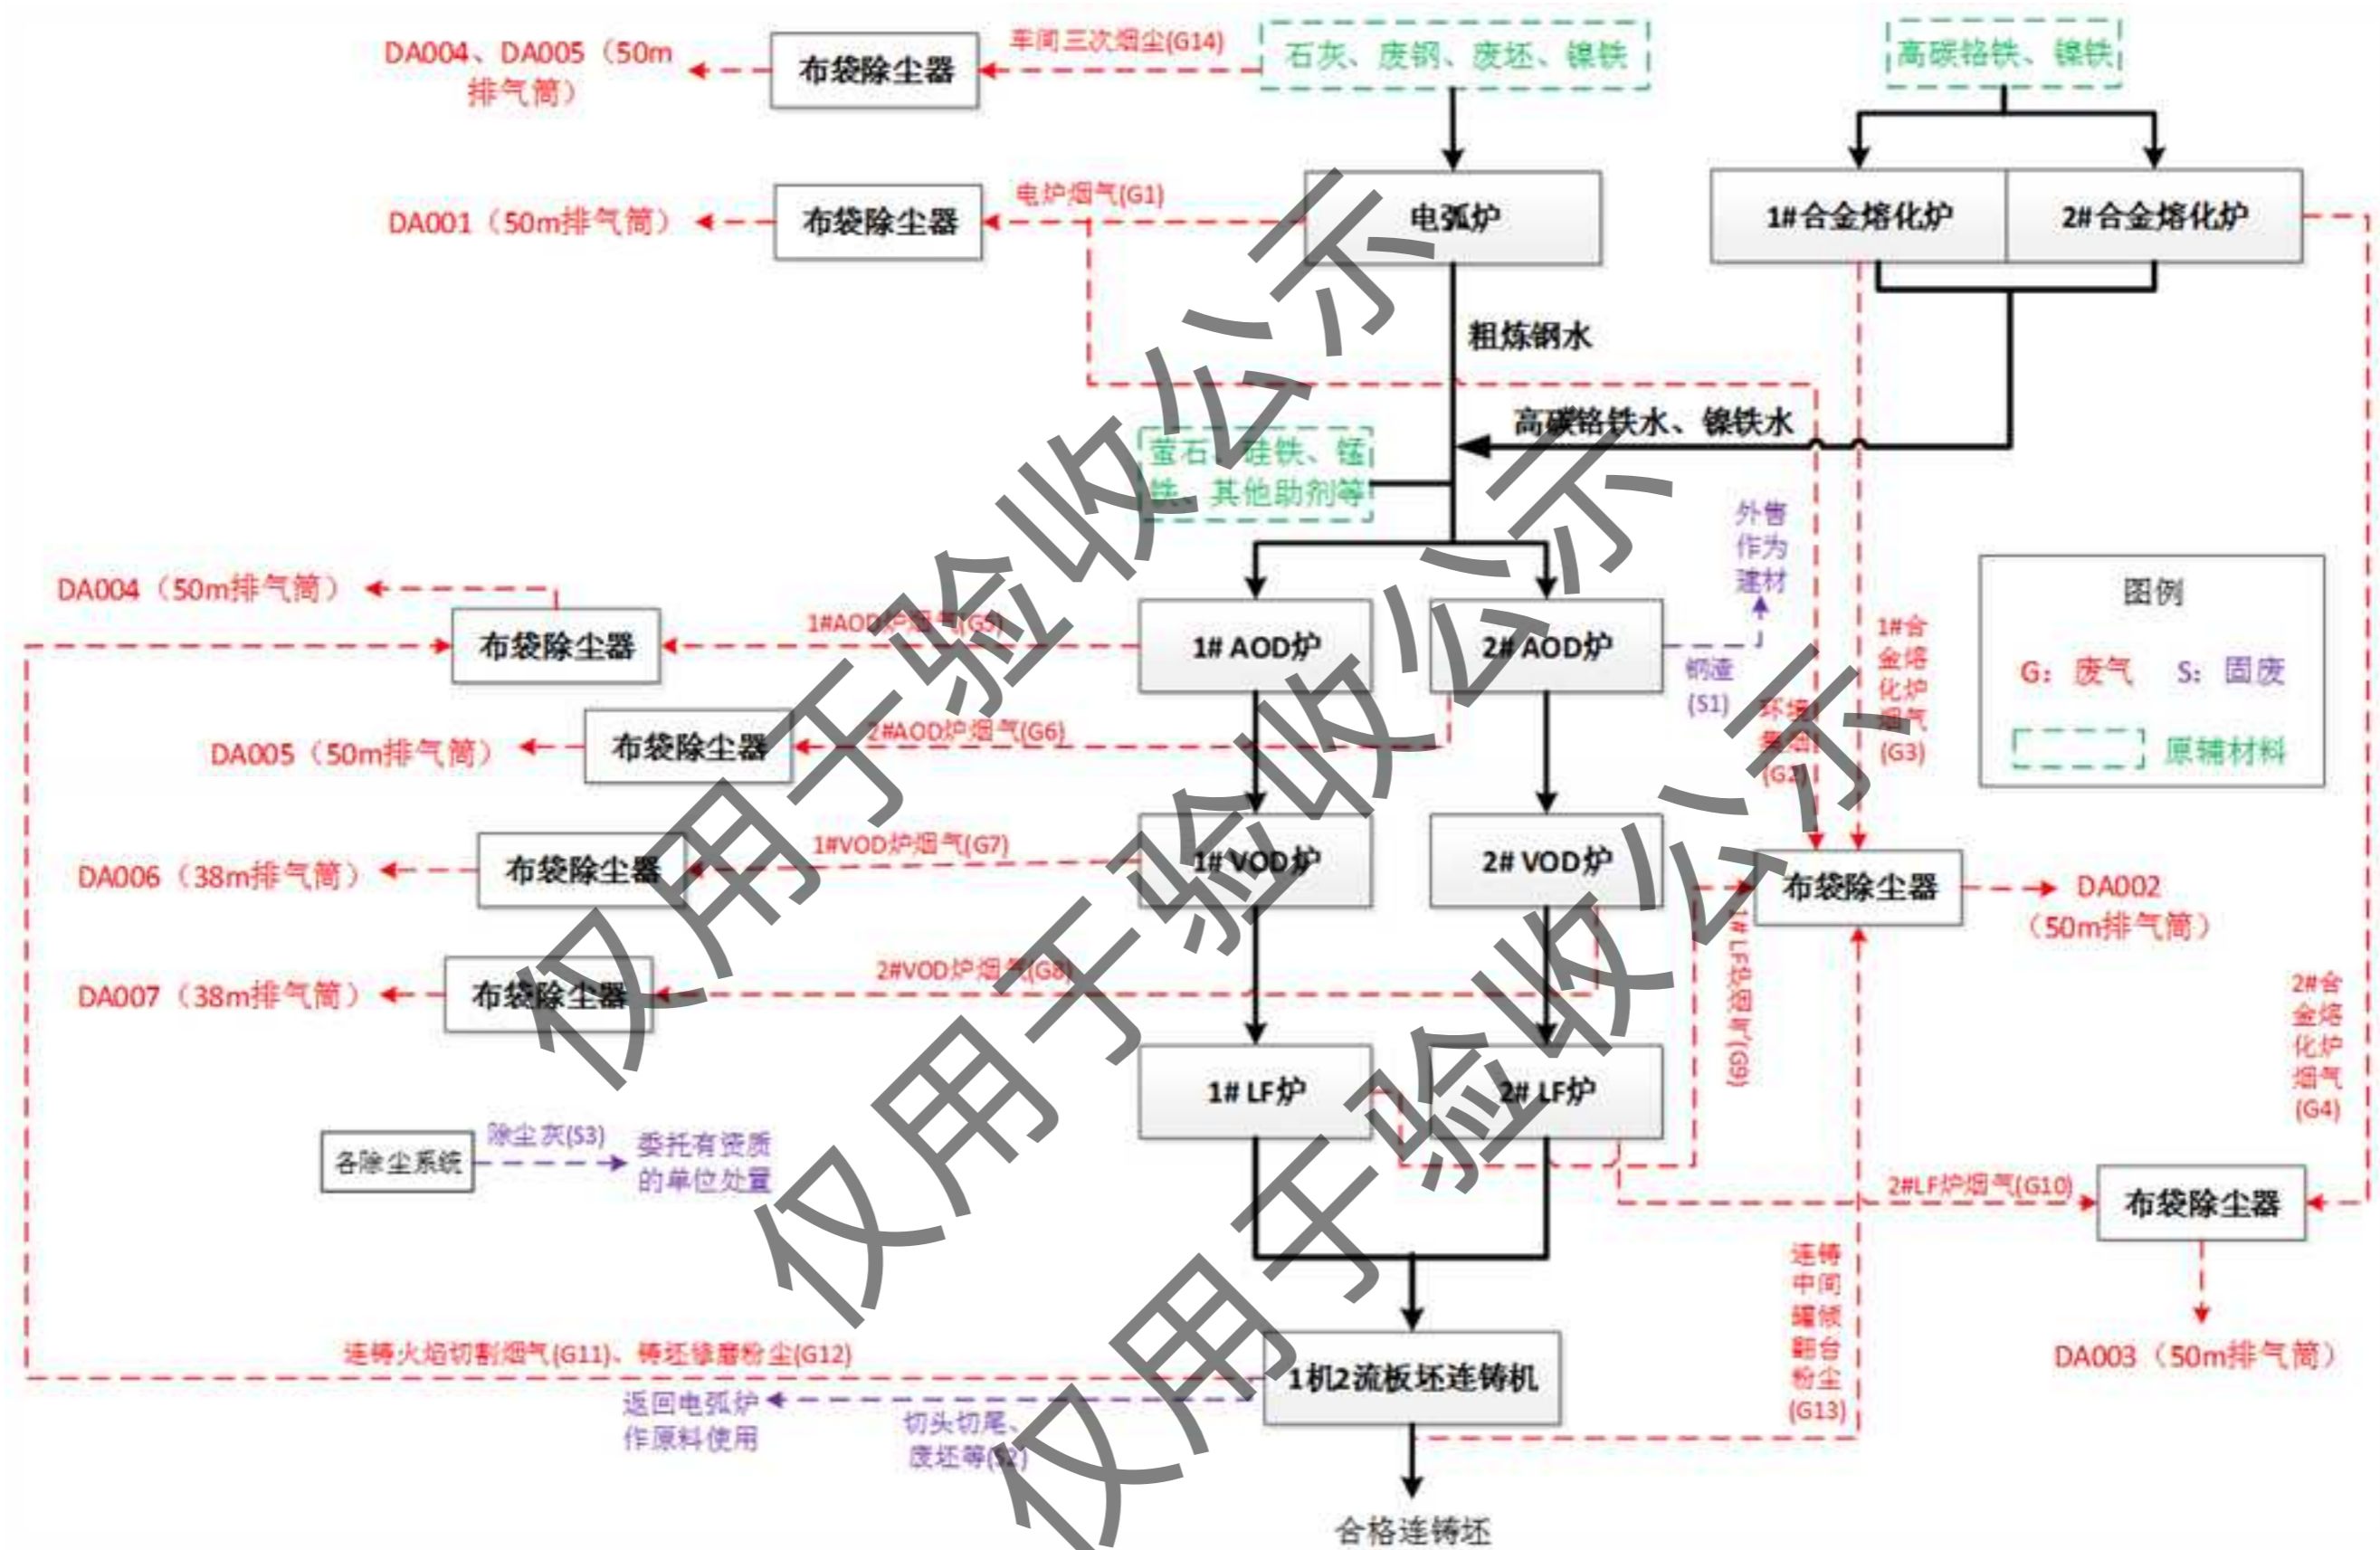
DA004、DA005（50m排气筒）
布袋除尘器
车间三次烟尘(G14)
石灰、废钢、废坯、镍铁
高碳铬铁、镍铁
DA001（50m排气筒）
布袋除尘器
电炉烟气(G1)
电弧炉
1#合金熔化炉
2#合金熔化炉
粗炼钢水
高碳铬铁水、镍铁水
萤石、硅铁、锰铁、其他助剂等
外售作为建材
DA004（50m排气筒）
布袋除尘器
1#AOD炉烟气(G5)
1# AOD炉
2# AOD炉
钢渣(S1)
环境集烟(G2)
1#合金熔化炉烟气(G3)
图例
G：废气 S：固废
原辅材料
DA005（50m排气筒）
布袋除尘器
2#AOD炉烟气(G6)
DA006（38m排气筒）
布袋除尘器
1#VOD炉烟气(G7)
1# VOD炉
2# VOD炉
布袋除尘器
DA002（50m排气筒）
DA007（38m排气筒）
布袋除尘器
2#VOD炉烟气(G8)
1# LF炉烟气(G9)
2#合金熔化炉烟气(G4)
1# LF炉
2# LF炉
各除尘系统
除尘灰(S3)
委托有资质的单位处置
2#LF炉烟气(G10)
布袋除尘器
连铸中间罐倾翻台粉尘(G13)
DA003（50m排气筒）
连铸火焰切割烟气(G11)、铸坯修磨粉尘(G12)
1机2流板坯连铸机
返回电弧炉作原料使用
切头切尾、废坯等(S2)
合格连铸坯
仅用于验收公示
仅用于验收公示
仅用于验收公示